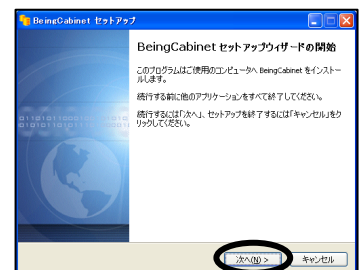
BeingCabinet セットアップ

BeingCabinet セットアップウィザードの開始

このプログラムはご使用のコンピュータへ BeingCabinet をインストールします。

続行する前に他のアプリケーションをすべて終了してください。

続行するには「次へ」、セットアップを終了するには「キャンセル」をクリックしてください。

次へ(N) >

キャンセル